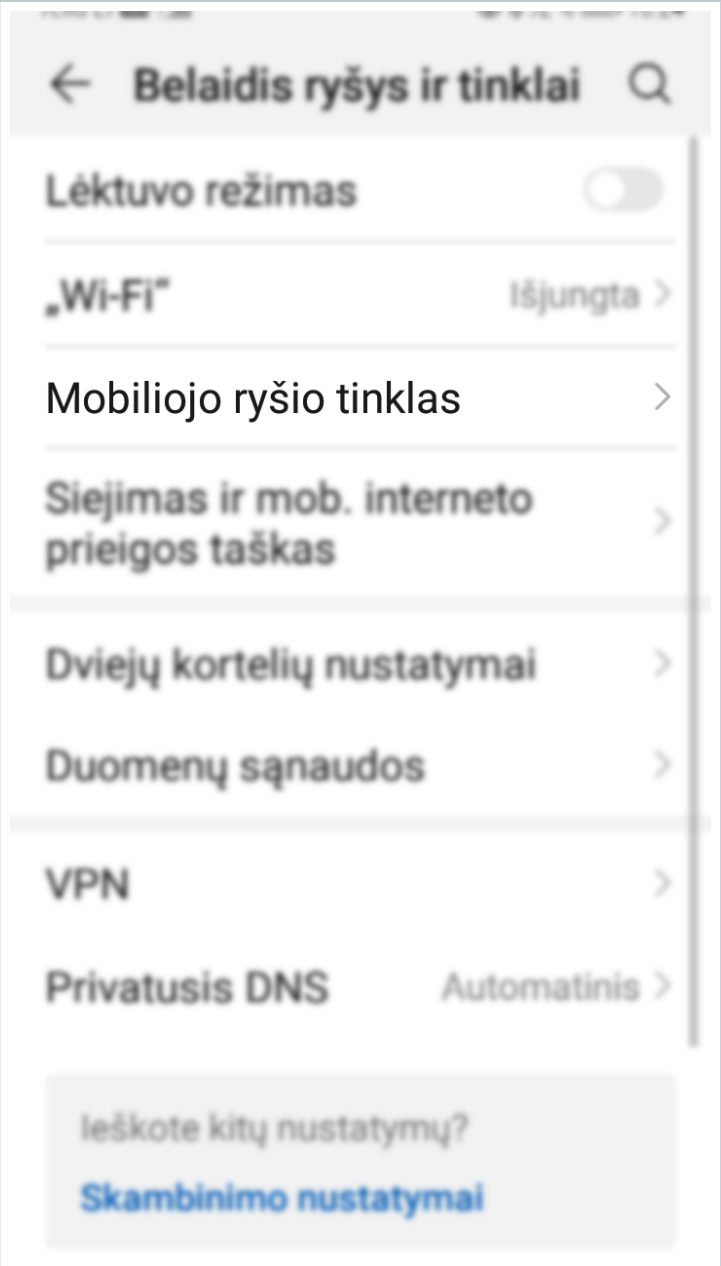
Belaidis ryšys ir tinklai

Lėktuvo režimas

„Wi-Fi“ Išjungta

Mobiliojo ryšio tinklas

Siejimas ir mob. interneto prieigos taškas

Dviejų kortelių nustatymai

Duomenų sąnaudos

VPN

Privatusis DNS Automatinis

Ieškote kitų nustatymų?

Skambinimo nustatymai